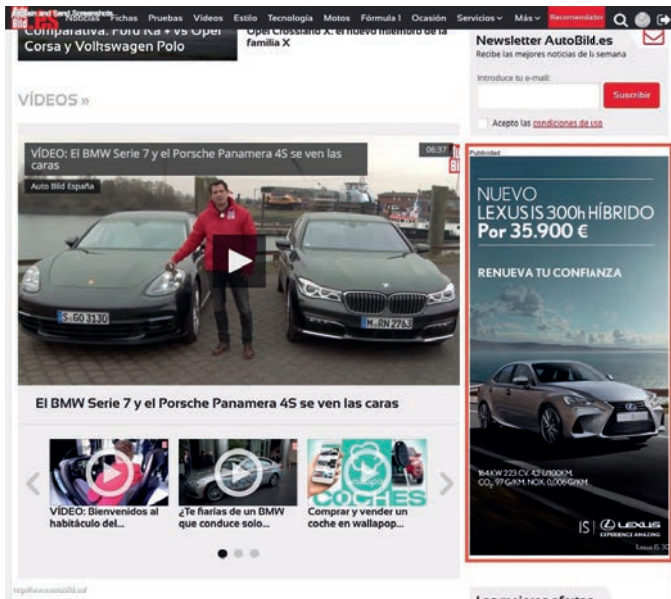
Auto Bild.es Noticias Fichas Pruebas Vídeos Estilo Tecnología Motos Fórmula 1 Ocasión Servicios Más Recomendador

Comparativa: Ford Ka+ vs Opel Corsa y Volkswagen Polo

Opel Crossland X: el nuevo miembro de la familia X

Newsletter AutoBild.es
Recibe las mejores noticias de la semana
Introduce tu e-mail:
Suscribir
Acepto las condiciones de uso

VÍDEOS »

VÍDEO: El BMW Serie 7 y el Porsche Panamera 4S se ven las caras
06:37
Auto Bild España

S GO 3130
M RN 2763

El BMW Serie 7 y el Porsche Panamera 4S se ven las caras

VÍDEO: Bienvenidos al habitáculo del...

¿Te fiarías de un BMW que conduce solo...

COCHES
Comprar y vender un coche en wallapop...

Publicidad
NUEVO
LEXUS IS 300h HÍBRIDO
Por 35.900 €
RENUEVA TU CONFIANZA
164KW 223 CV. 4,2 L/100KM
$CO_2$ 97 G/KM. NOX 0,006 G/KM
IS | LEXUS
EXPERIENCE AMAZING
Lexus IS 30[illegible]

http://www.autobild.es/

Las mejores ofertas